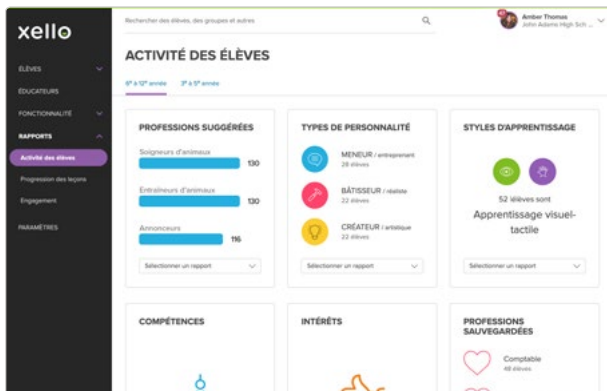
xello

ÉLÈVES
ÉDUCATEURS
FONCTIONNALITÉ
RAPPORTS
Activité des élèves
Progression des leçons
Engagement
PARAMÈTRES

Rechercher des élèves, des groupes et autres

Amber Thomas
John Adams High Sch...

ACTIVITÉ DES ÉLÈVES

6e à 12e année
3e à 5e année

PROFESSIONS SUGGÉRÉES
Soigneurs d'animaux 130
Entraîneurs d'animaux 130
Annonceurs 116
Sélectionner un rapport

TYPES DE PERSONNALITÉ
MENEUR / entreprenant
28 élèves
BÂTISSEUR / réaliste
22 élèves
CRÉATEUR / artistique
22 élèves
Sélectionner un rapport

STYLES D'APPRENTISSAGE
52 élèves sont
Apprentissage visuel-tactile
Sélectionner un rapport

COMPÉTENCES

INTÉRÊTS

PROFESSIONS SAUVEGARDÉES
Comptable
48 élèves